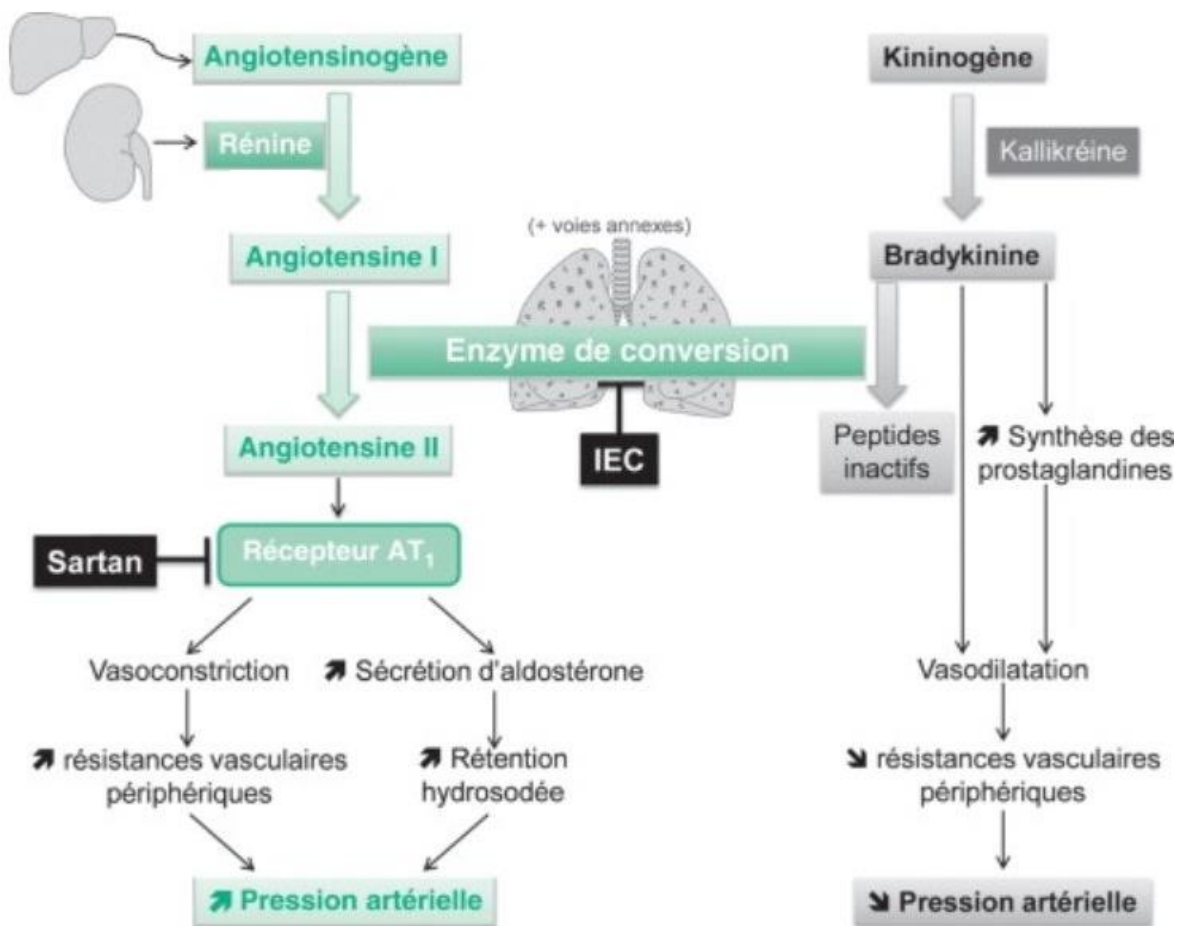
Angiotensinogène

Rénine

Angiotensine I

(+ voies annexes)

Enzyme de conversion

IEC

Angiotensine II

Sartan

Récepteur $AT_1$

Vasoconstriction

↗ Sécrétion d'aldostérone

↗ résistances vasculaires périphériques

↗ Rétention hydrosodée

↗ Pression artérielle

Kininogène

Kallikréine

Bradykinine

Peptides inactifs

↗ Synthèse des prostaglandines

Vasodilatation

↘ résistances vasculaires périphériques

↘ Pression artérielle